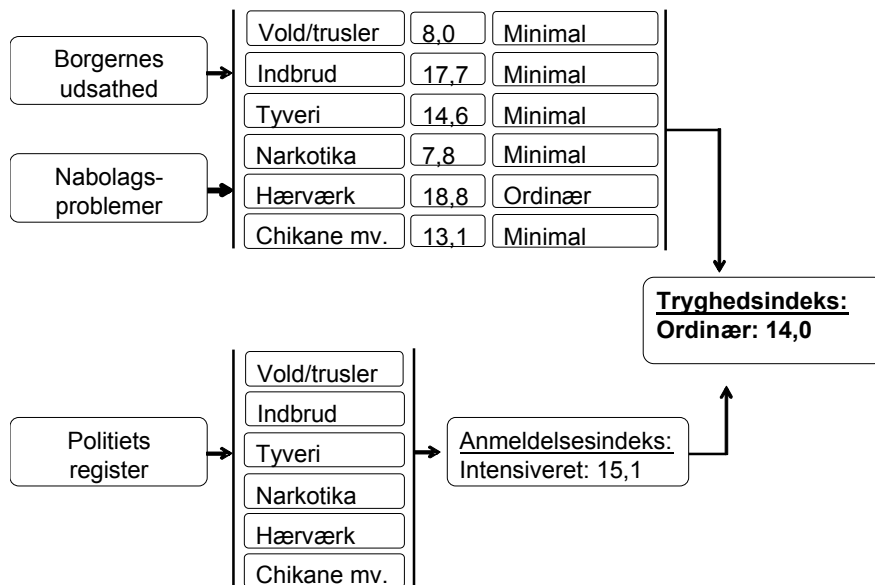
Borgernes udsathed

Nabolagsproblemer

| | | |
|---|---|---|
| Vold/trusler | 8,0 | Minimal |
| Indbrud | 17,7 | Minimal |
| Tyveri | 14,6 | Minimal |
| Narkotika | 7,8 | Minimal |
| Hærværk | 18,8 | Ordinær |
| Chikane mv. | 13,1 | Minimal |

Tryghedsindeks:
Ordinær: 14,0

Politiets register

Vold/trusler
Indbrud
Tyveri
Narkotika
Hærværk
Chikane mv.

Anmeldelsesindeks:
Intensiveret: 15,1